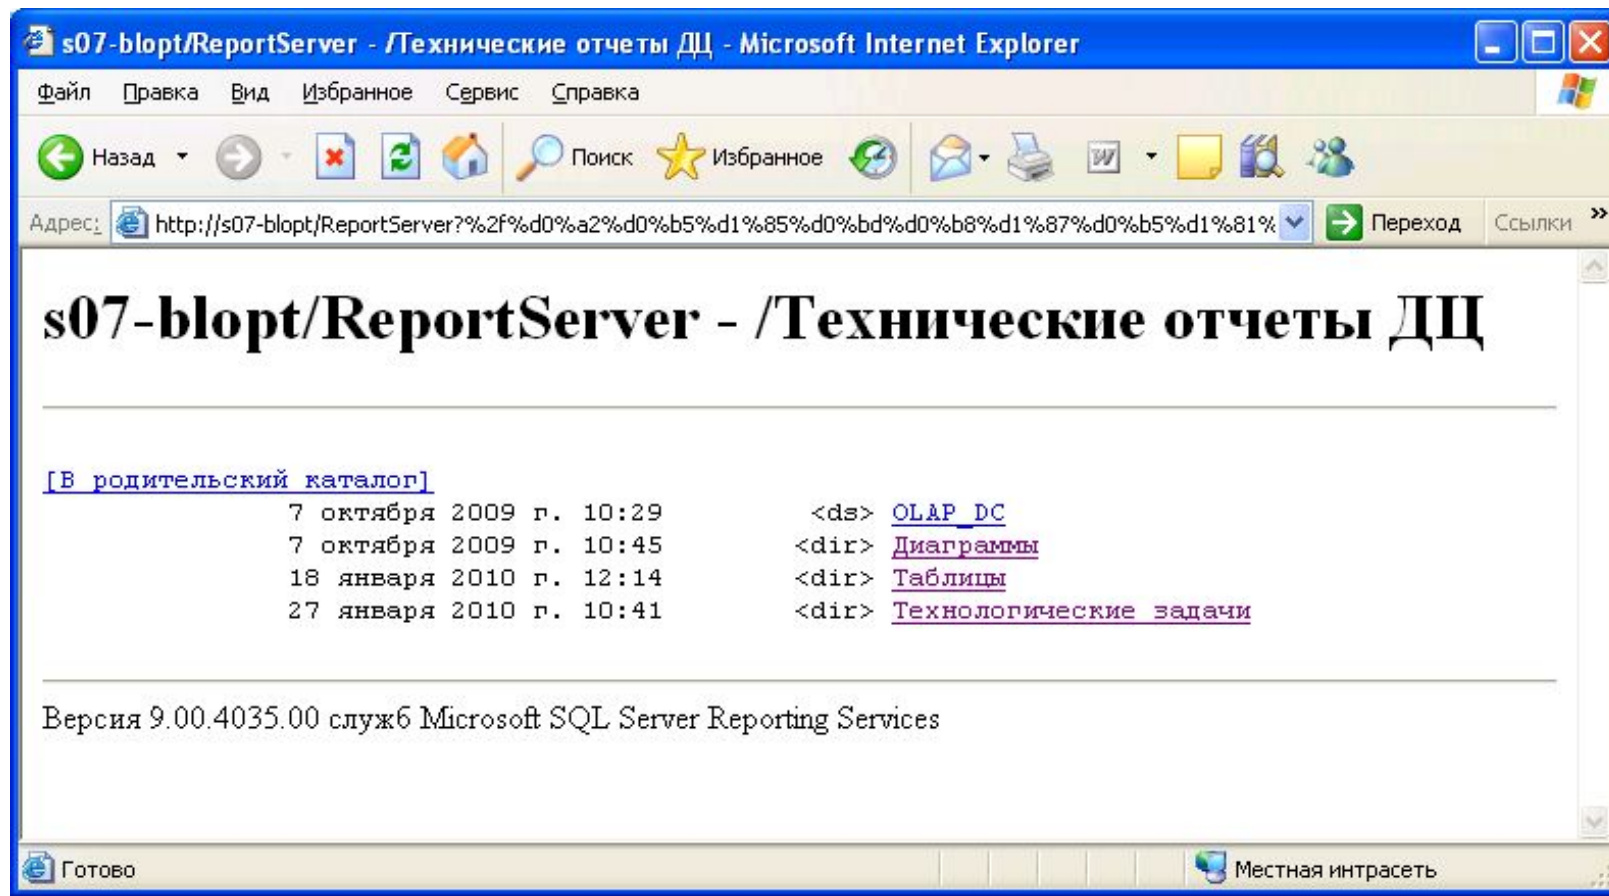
s07-blopt/ReportServer - /Технические отчеты ДЦ - Microsoft Internet Explorer

Файл Правка Вид Избранное Сервис Справка

Назад Поиск Избранное

Адрес: http://s07-blopt/ReportServer?%2f%d0%a2%d0%b5%d1%85%d0%bd%d0%b8%d1%87%d0%b5%d1%81% Переход Ссылки »

# s07-blopt/ReportServer - /Технические отчеты ДЦ

[В родительский каталог]

7 октября 2009 г. 10:29 <ds> OLAP_DC
7 октября 2009 г. 10:45 <dir> Диаграммы
18 января 2010 г. 12:14 <dir> Таблицы
27 января 2010 г. 10:41 <dir> Технологические задачи

Версия 9.00.4035.00 служб Microsoft SQL Server Reporting Services

Готово Местная интрасеть